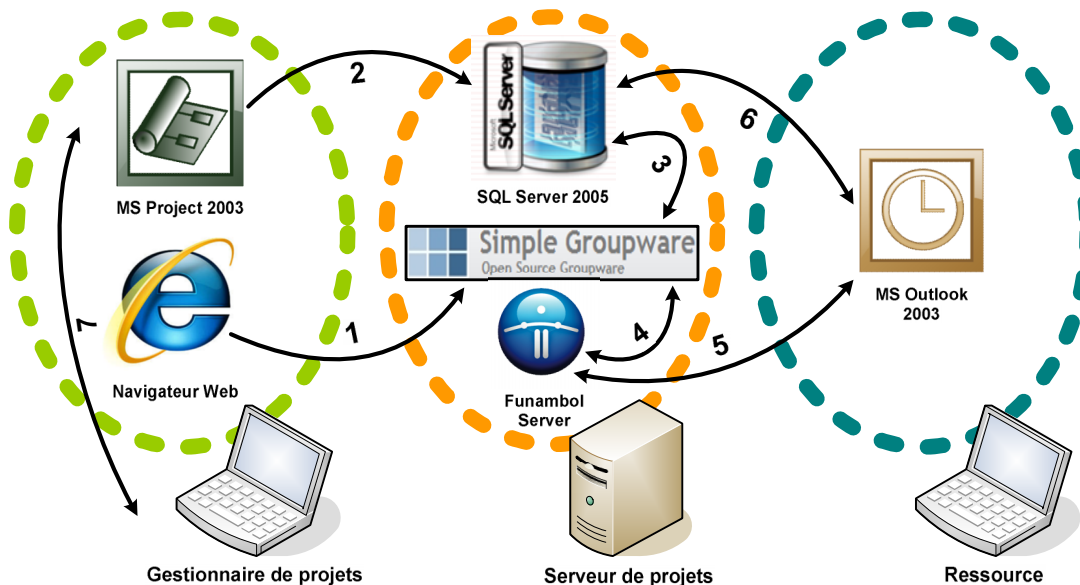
2

SQL Server

MS Project 2003

SQL Server 2005

3

6

Simple Groupware
Open Source Groupware

MS Outlook 2003

7

1

4

5

Navigateur Web

Funambol Server

Gestionnaire de projets

Serveur de projets

Ressource